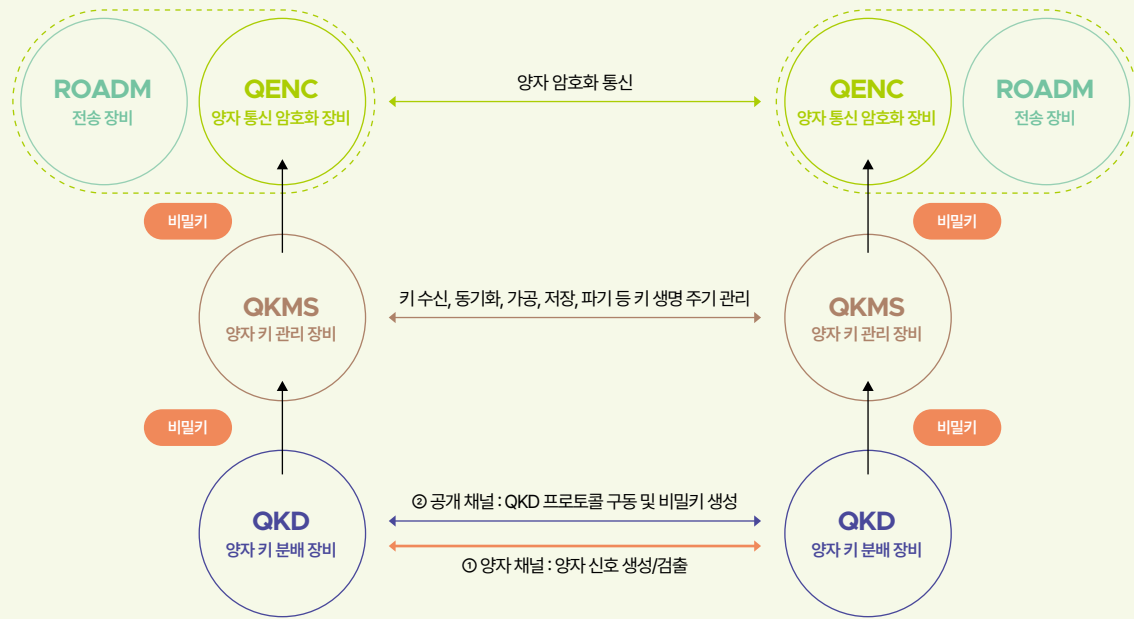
ROADM
전송 장비

QENC
양자 통신 암호화 장비

양자 암호화 통신

QENC
양자 통신 암호화 장비

ROADM
전송 장비

비밀키

비밀키

QKMS
양자 키 관리 장비

키 수신, 동기화, 가공, 저장, 파기 등 키 생명 주기 관리

QKMS
양자 키 관리 장비

비밀키

비밀키

QKD
양자 키 분배 장비

② 공개 채널 : QKD 프로토콜 구동 및 비밀키 생성

① 양자 채널 : 양자 신호 생성/검출

QKD
양자 키 분배 장비